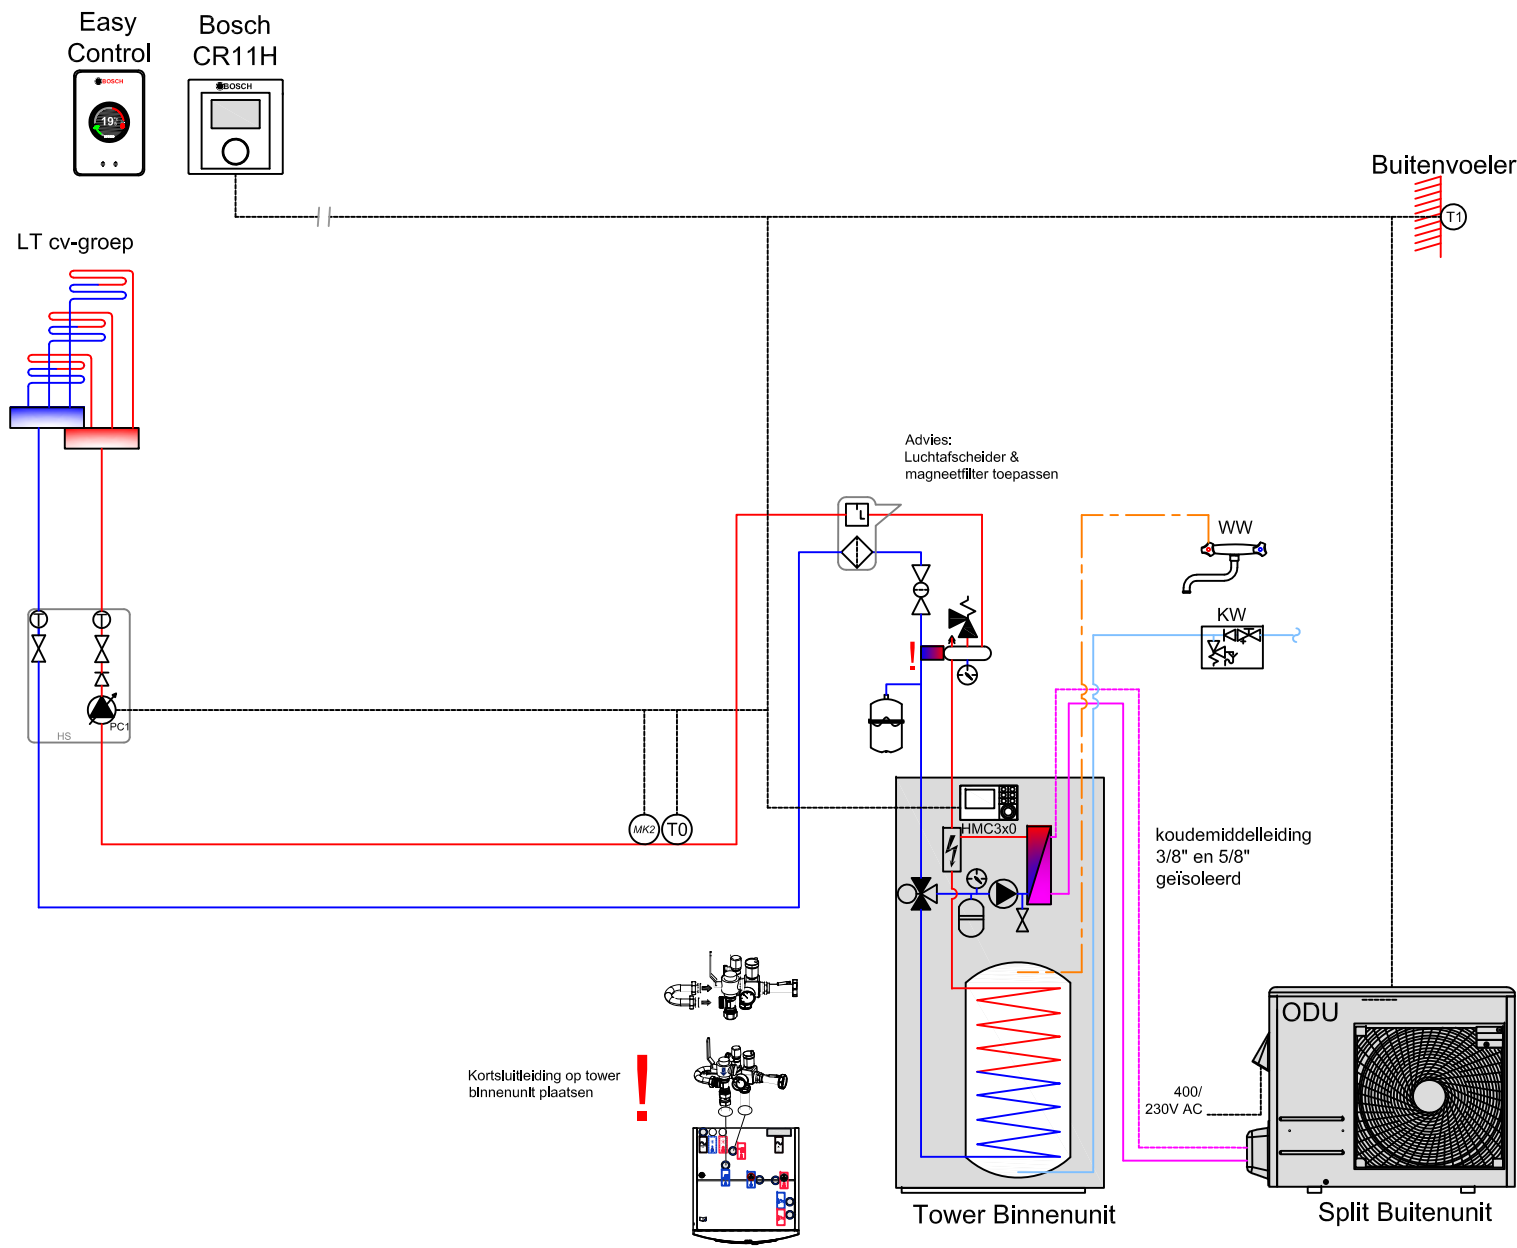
Easy Control

BOSCH

19

Bosch CR11H

BOSCH

Buitenvoeler

T1

LT cv-groep

Advies:
Luchtafscheider &
magneetfilter toepassen

WW

KW

!

HS

PC1

MK2

T0

HMC3x0

koudemiddelleiding
3/8" en 5/8"
geïsoleerd

ODU

Kortsluitleiding op tower
binnenunit plaatsen

!

400/
230V AC

Tower Binnenunit

Split Buitenunit